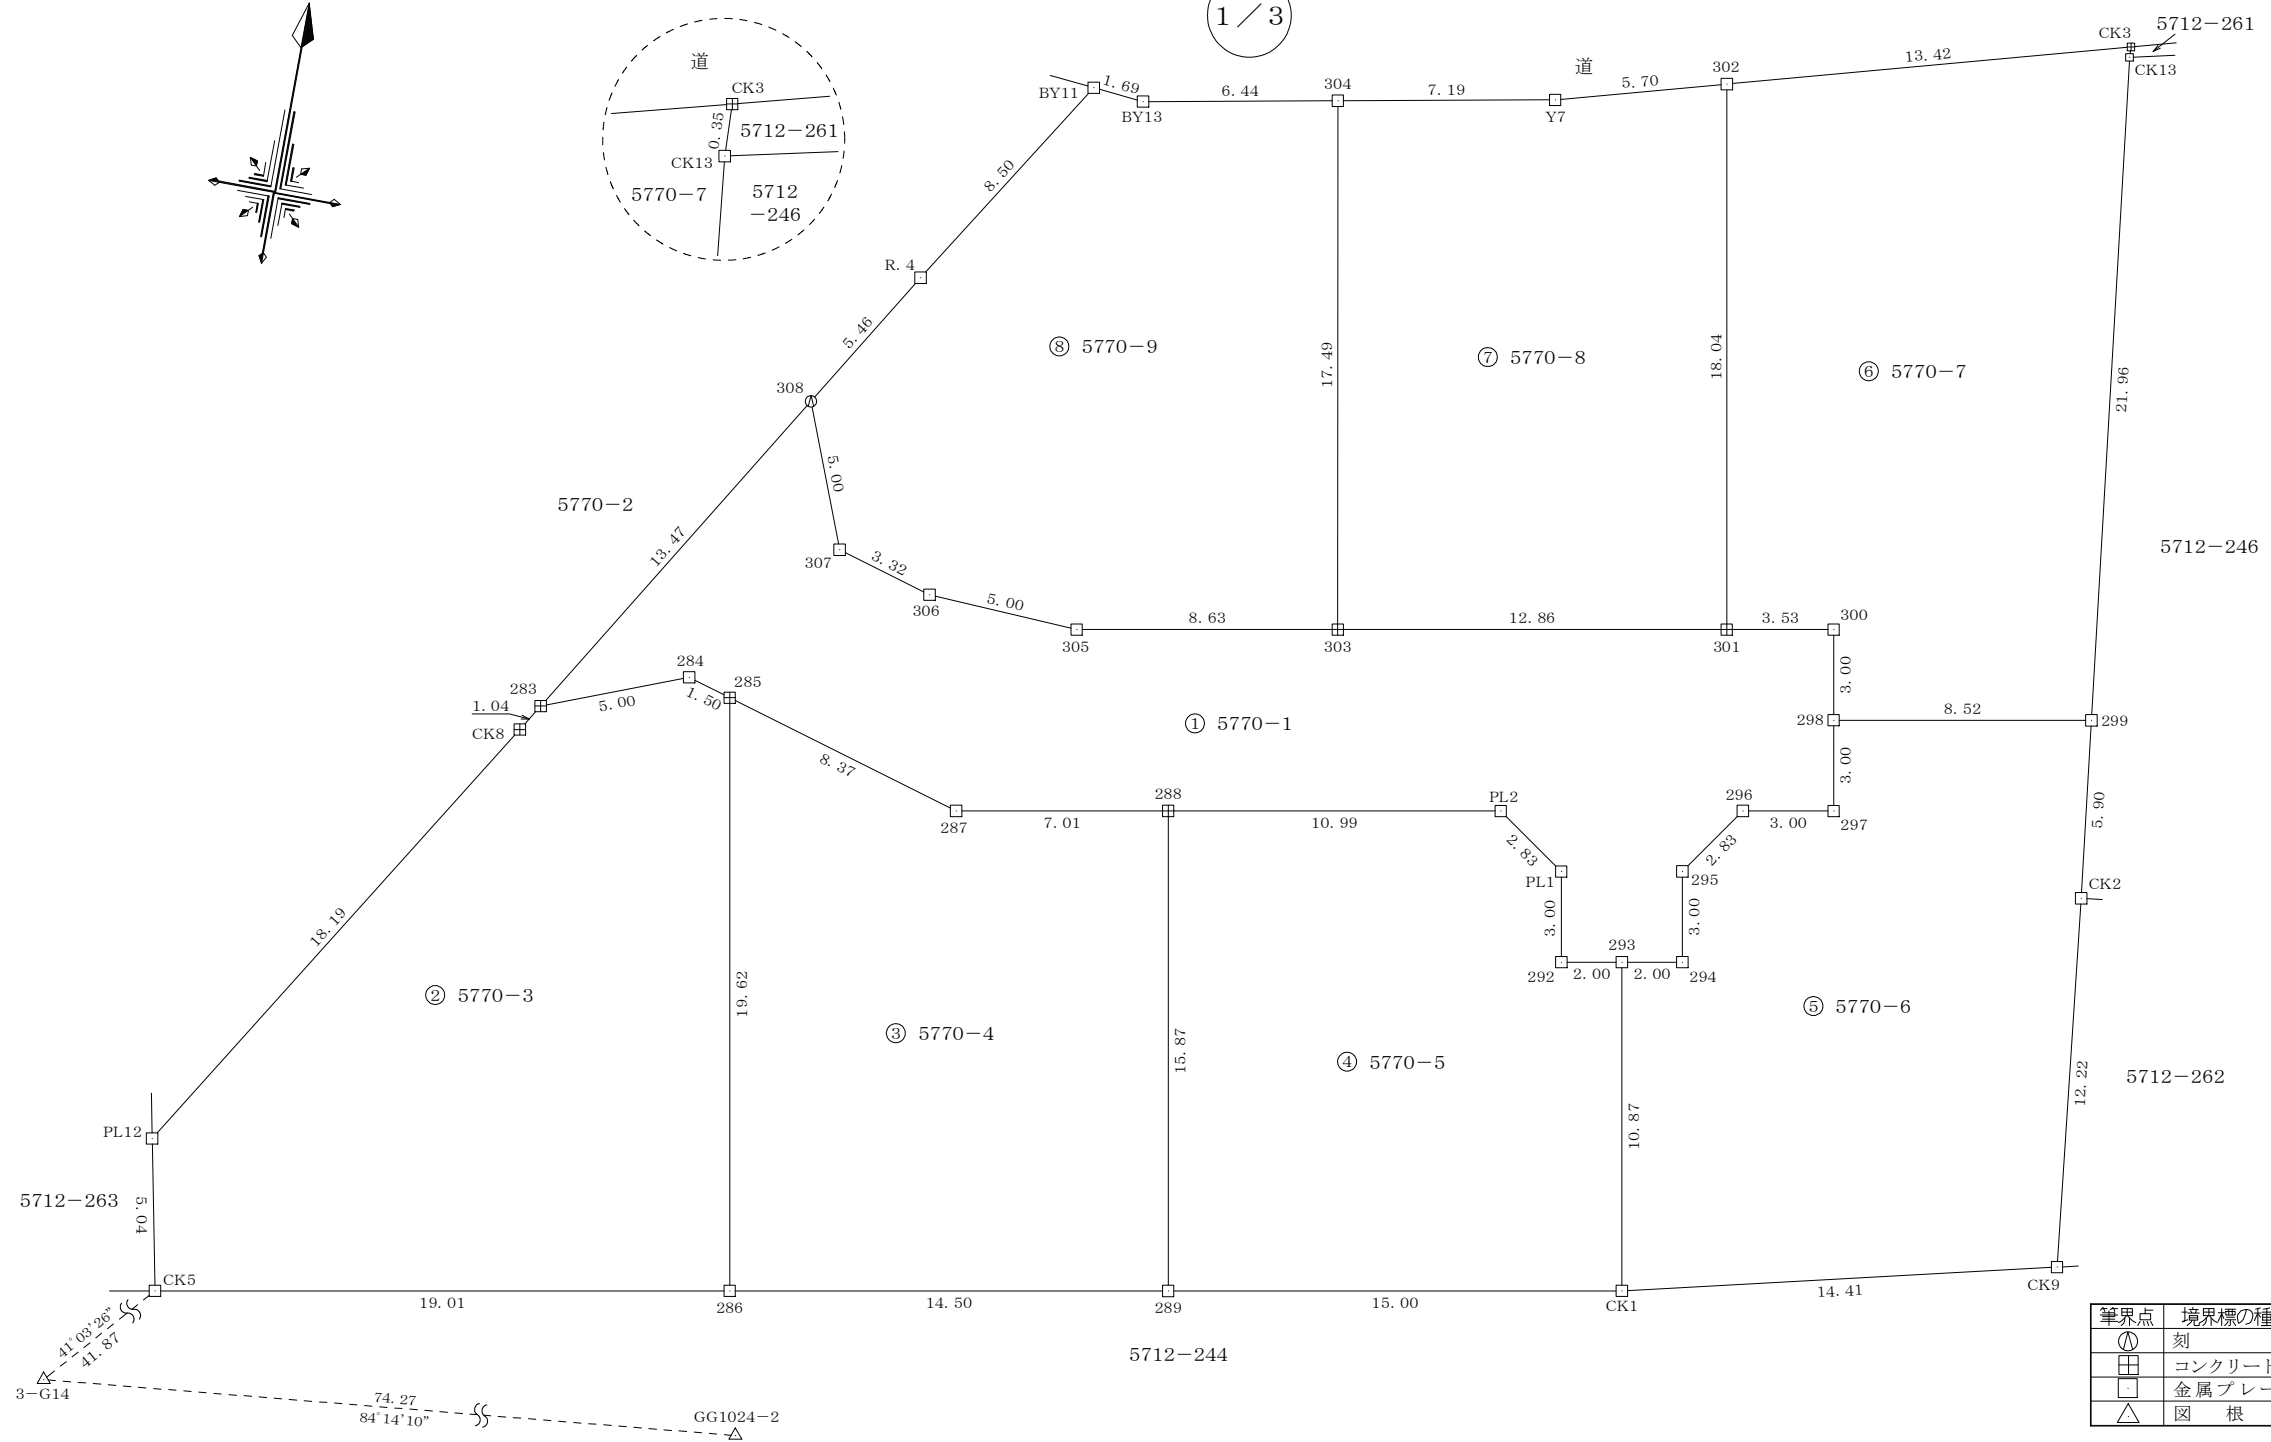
1／3

道
CK3
0.35
5712−261
CK13
5770−7
5712
−246

道
BY11
1.69
BY13
6.44
304
7.19
Y7
5.70
302
13.42
CK3
5712−261
CK13

8.50
R.4
5.46
308
⑧ 5770−9
17.49
⑦ 5770−8
18.04
⑥ 5770−7
21.96

5.00
5770−2
13.47
307
3.32
306
5.00
305
8.63
303
12.86
301
3.53
300
5712−246

284
283
285
1.04
5.00
1.50
CK8
① 5770−1
3.00
298
8.52
299
3.00
8.37
287
7.01
288
10.99
PL2
296
3.00
297
2.83
2.83
5.90
PL1
295
CK2
18.19
3.00
3.00
293
292
2.00
2.00
294
② 5770−3
19.62
③ 5770−4
15.87
④ 5770−5
⑤ 5770−6
12.22
5712−262
10.87
PL12
5712−263
5.04
CK5
19.01
286
14.50
289
15.00
CK1
14.41
CK9
41°03′26″
41.87
3−G14
74.27
84°14′10″
GG1024−2
5712−244

| 筆界点 | 境界標の種 |
|---|---|
| Ⓐ | 刻 |
| ⊞ | コンクリート |
| □ | 金属プレー |
| △ | 図　根 |